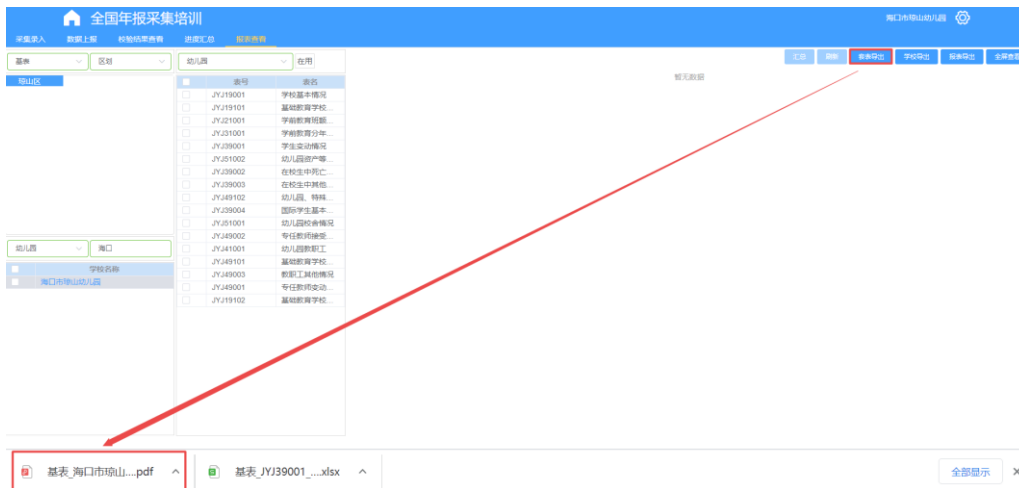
全国年报采集培训

海口市琼山幼儿园

采集录入 数据上报 校验结果查看 进度汇总 报表查看

基表 区划 幼儿园 在用

汇总 刷新 报表导出 学校导出 报表导出 全屏查看

琼山区

| | 表号 | 表名 |
|---|---|---|
| | JYJ19001 | 学校基本情况 |
| | JYJ19101 | 基础教育学校... |
| | JYJ21001 | 学前教育班额... |
| | JYJ31001 | 学前教育分年... |
| | JYJ39001 | 学生变动情况 |
| | JYJ51002 | 幼儿园资产等... |
| | JYJ39002 | 在校生中死亡... |
| | JYJ39003 | 在校生中其他... |
| | JYJ49102 | 幼儿园、特殊... |
| | JYJ39004 | 国际学生基本... |
| | JYJ51001 | 幼儿园校舍情况 |
| | JYJ49002 | 专任教师接受... |
| | JYJ41001 | 幼儿园教职工 |
| | JYJ49101 | 基础教育学校... |
| | JYJ49003 | 教职工其他情况 |
| | JYJ49001 | 专任教师变动... |
| | JYJ19102 | 基础教育学校... |

暂无数据

幼儿园 海口

| | 学校名称 |
|---|---|
| | 海口市琼山幼儿园 |

基表_海口市琼山....pdf

基表_JYJ39001 ....xlsx

全部显示